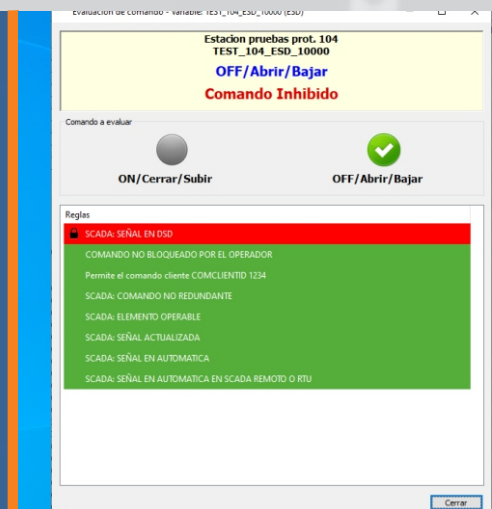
Evaluación de comando - Variable: TEST_104_ESD_10000 (ESD)

Estacion pruebas prot. 104
TEST_104_ESD_10000
OFF/Abrir/Bajar
Comando Inhibido

Comando a evaluar
ON/Cerrar/Subir
OFF/Abrir/Bajar

Reglas
SCADA: SEÑAL EN DSD
COMANDO NO BLOQUEADO POR EL OPERADOR
Permite el comando cliente COMCLIENTID 1234
SCADA: COMANDO NO REDUNDANTE
SCADA: ELEMENTO OPERABLE
SCADA: SEÑAL ACTUALIZADA
SCADA: SEÑAL EN AUTOMATICA
SCADA: SEÑAL EN AUTOMATICA EN SCADA REMOTO O RTU

Cerrar